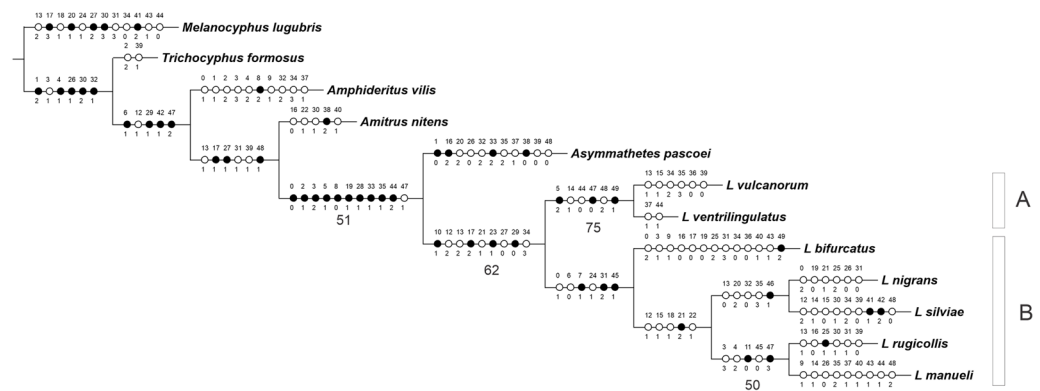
13 17 18 20 24 27 30 31 34 41 43 44
2 3 1 1 1 2 3 3 0 2 1 0
Melanocyphus lugubris

2 39
2 1
Trichocyphus formosus

1 3 4 26 30 32
2 1 1 1 2 1

0 1 2 3 4 8 9 32 34 37
1 1 2 3 2 2 1 2 3 1
Amphideritus vilis

6 12 29 42 47
1 1 1 1 2

16 22 30 38 40
0 1 1 2 1
Amitrus nitens

13 17 27 31 39 48
1 1 1 1 1 1

1 16 20 26 32 33 35 37 38 39 48
0 2 2 0 2 2 2 1 0 0 0
Asymmathetes pascoei

0 2 3 5 8 19 28 33 35 44 47
0 1 2 1 0 1 1 1 1 2 1
51

13 15 34 35 36 39
1 1 2 3 0 0
L vulcanorum

5 14 44 47 48 49
2 1 0 0 2 1
75

37 44
1 1
L ventrilingulatus

10 12 13 17 21 23 27 29 34
1 2 2 2 1 1 0 0 3
62

0 3 9 16 17 19 25 31 34 36 40 43 49
2 1 1 0 0 2 3 0 0 1 1 2
L bifurcatus

0 6 7 24 31 45
1 0 1 1 2 1

0 19 21 25 26 31
2 0 1 2 0 0
L nigrans

13 20 32 35 46
0 2 0 3 1

12 14 15 30 34 39 41 42 48
1 2 1 0 1 2 0 2 0
L silviae

12 15 18 21 22
1 1 1 1 2 1

13 16 25 30 31 39
1 0 1 1 1 0
L rugicollis

3 4 11 45 47
3 2 0 0 3
50

9 14 26 35 37 40 43 44 48
1 1 0 2 1 1 1 1 2
L manueli

A

B